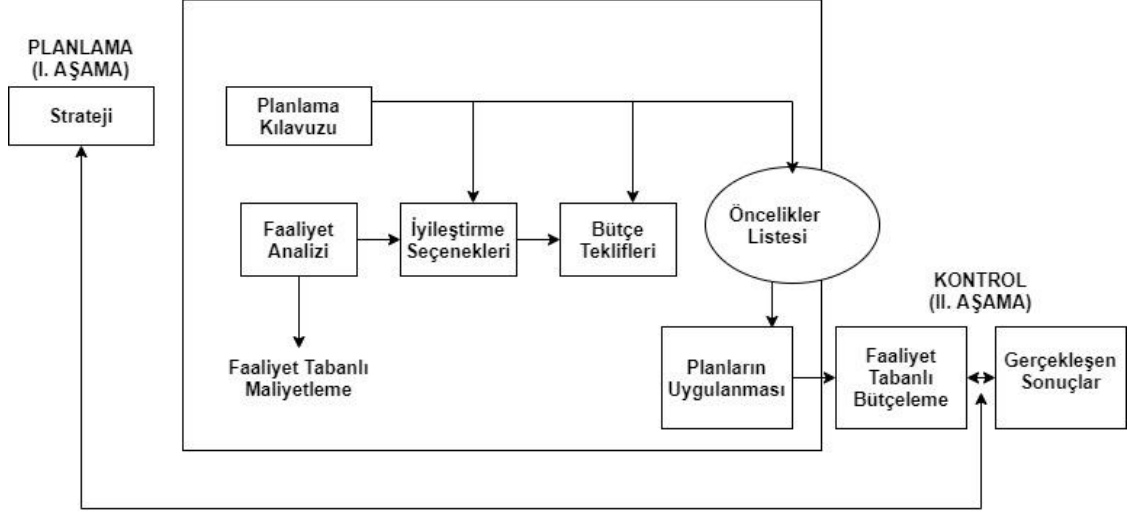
PLANLAMA
(I. AŞAMA)

Strateji

Planlama Kılavuzu

Faaliyet Analizi

İyileştirme Seçenekleri

Bütçe Teklifleri

Öncelikler Listesi

Faaliyet Tabanlı Maliyetleme

KONTROL
(II. AŞAMA)

Planların Uygulanması

Faaliyet Tabanlı Bütçeleme

Gerçekleşen Sonuçlar